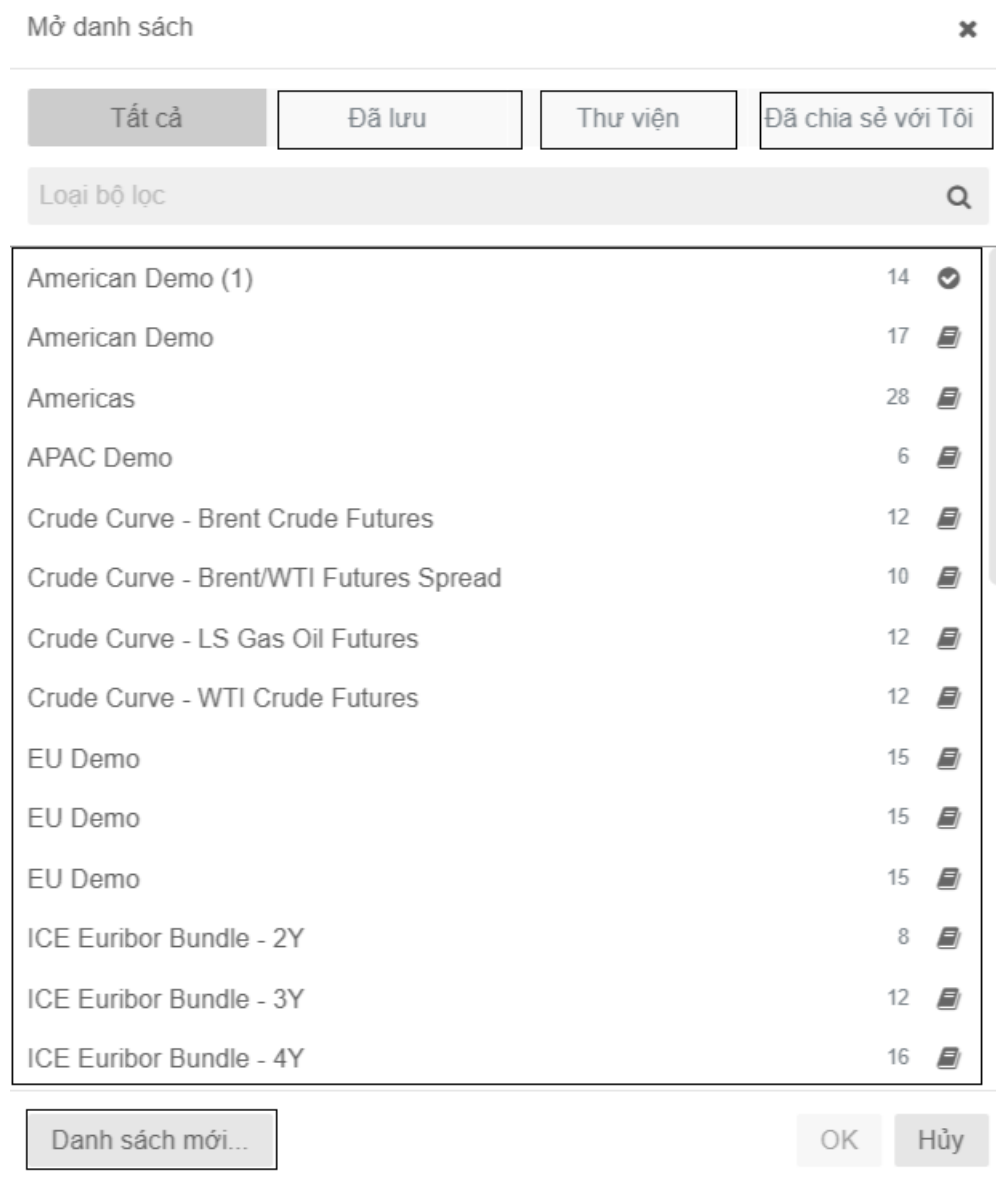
Mở danh sách

Tất cả | Đã lưu | Thư viện | Đã chia sẻ với Tôi

Loại bộ lọc

American Demo (1) 14
American Demo 17
Americas 28
APAC Demo 6
Crude Curve - Brent Crude Futures 12
Crude Curve - Brent/WTI Futures Spread 10
Crude Curve - LS Gas Oil Futures 12
Crude Curve - WTI Crude Futures 12
EU Demo 15
EU Demo 15
EU Demo 15
ICE Euribor Bundle - 2Y 8
ICE Euribor Bundle - 3Y 12
ICE Euribor Bundle - 4Y 16

Danh sách mới...

OK Hủy